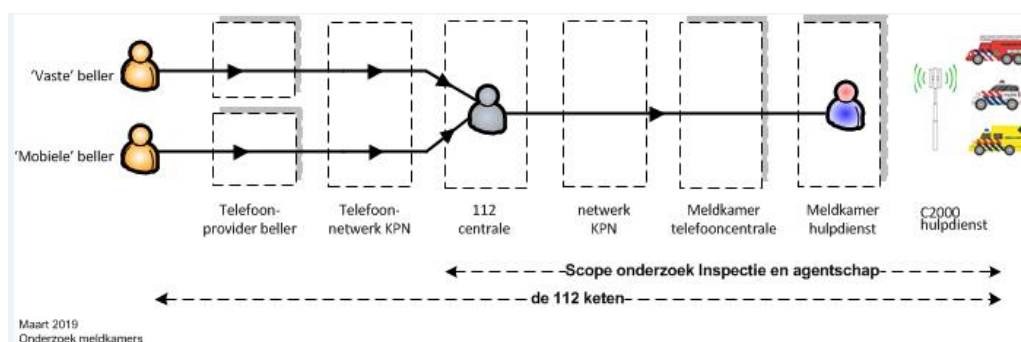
'Vaste' beller

'Mobiele' beller

Telefoonprovider beller

Telefoonnetwerk KPN

112 centrale

netwerk KPN

Meldkamer telefooncentrale

Meldkamer hulpdienst

C2000 hulpdienst

Scope onderzoek Inspectie en agentschap

de 112 keten

Maart 2019
Onderzoek meldkamers